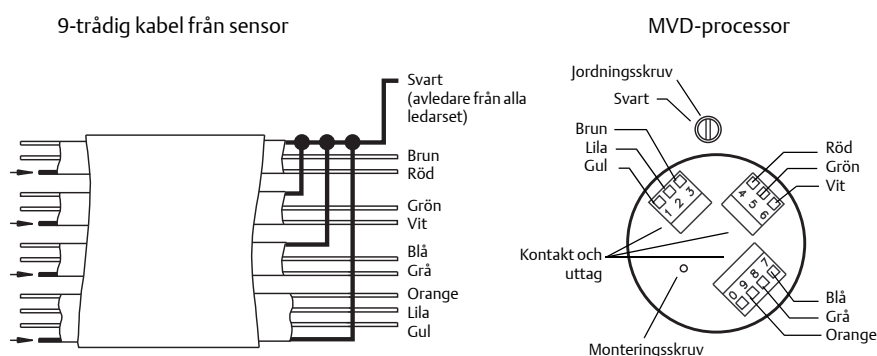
9-trådig kabel från sensor

Svart (avledare från alla ledarset)

Brun
Röd
Grön
Vit
Blå
Grå
Orange
Lila
Gul

MVD-processor

Jordningsskruv
Svart

Brun
Lila
Gul

1 2 3

Röd
Grön
Vit

4 5 6

Kontakt och uttag

9 8 7

Blå
Grå
Orange

Monteringsskruv